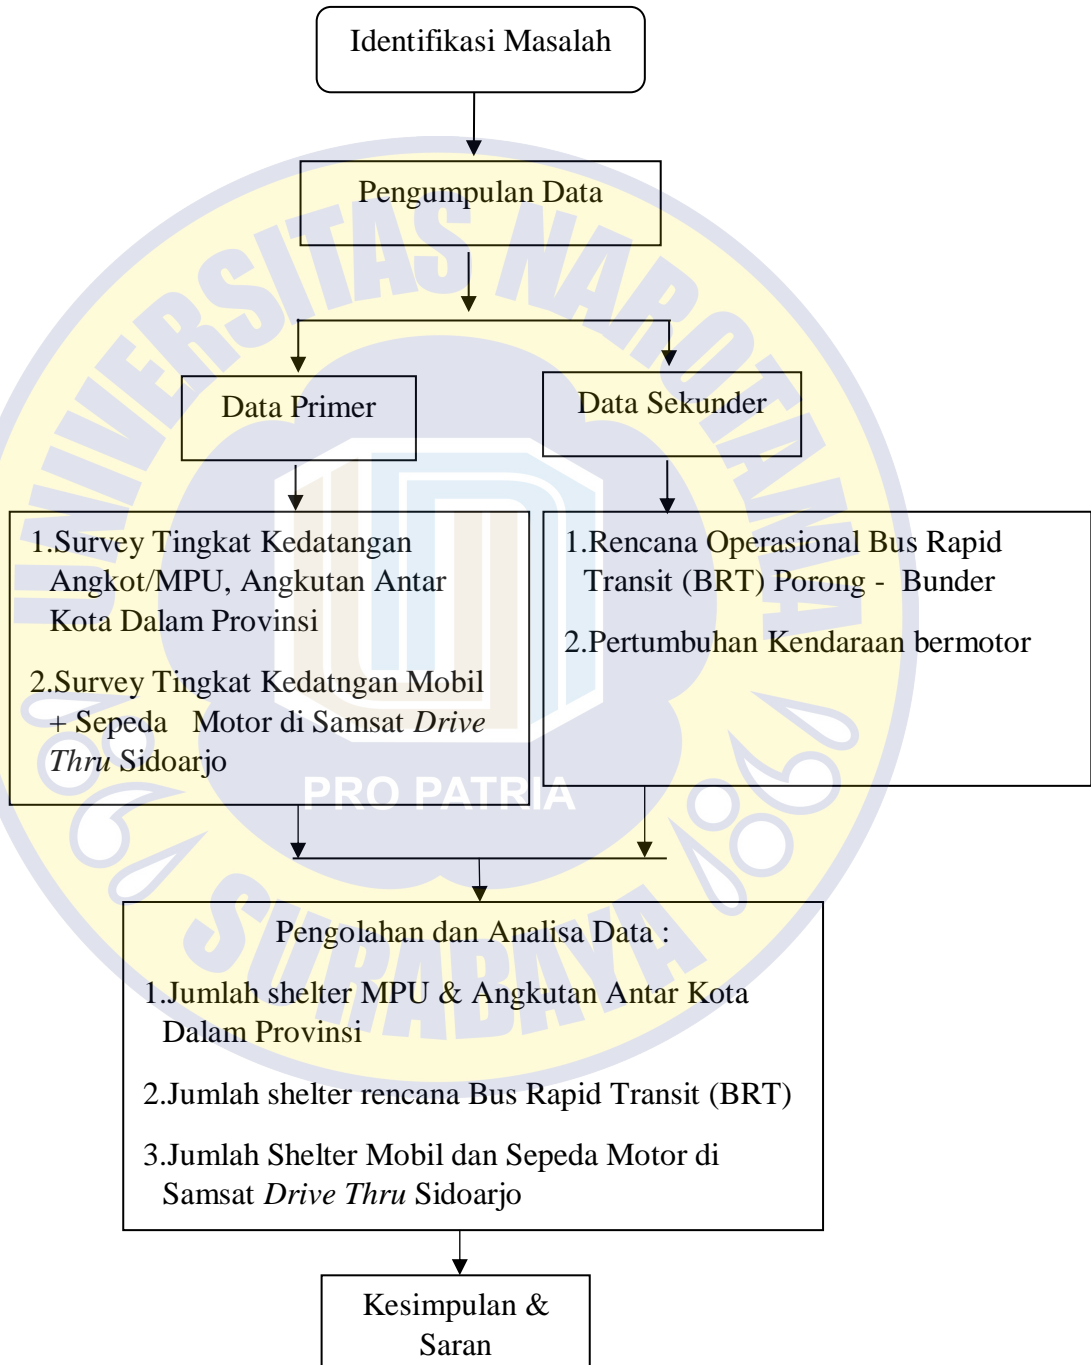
Identifikasi Masalah

Pengumpulan Data

Data Primer

Data Sekunder

1.Survey Tingkat Kedatangan Angkot/MPU, Angkutan Antar Kota Dalam Provinsi

2.Survey Tingkat Kedatngan Mobil + Sepeda Motor di Samsat *Drive Thru* Sidoarjo

1.Rencana Operasional Bus Rapid Transit (BRT) Porong - Bunder

2.Pertumbuhan Kendaraan bermotor

UNIVERSITAS NAROTAMA SURABAYA PRO PATRIA

Pengolahan dan Analisa Data :

1.Jumlah shelter MPU & Angkutan Antar Kota Dalam Provinsi

2.Jumlah shelter rencana Bus Rapid Transit (BRT)

3.Jumlah Shelter Mobil dan Sepeda Motor di Samsat *Drive Thru* Sidoarjo

Kesimpulan & Saran